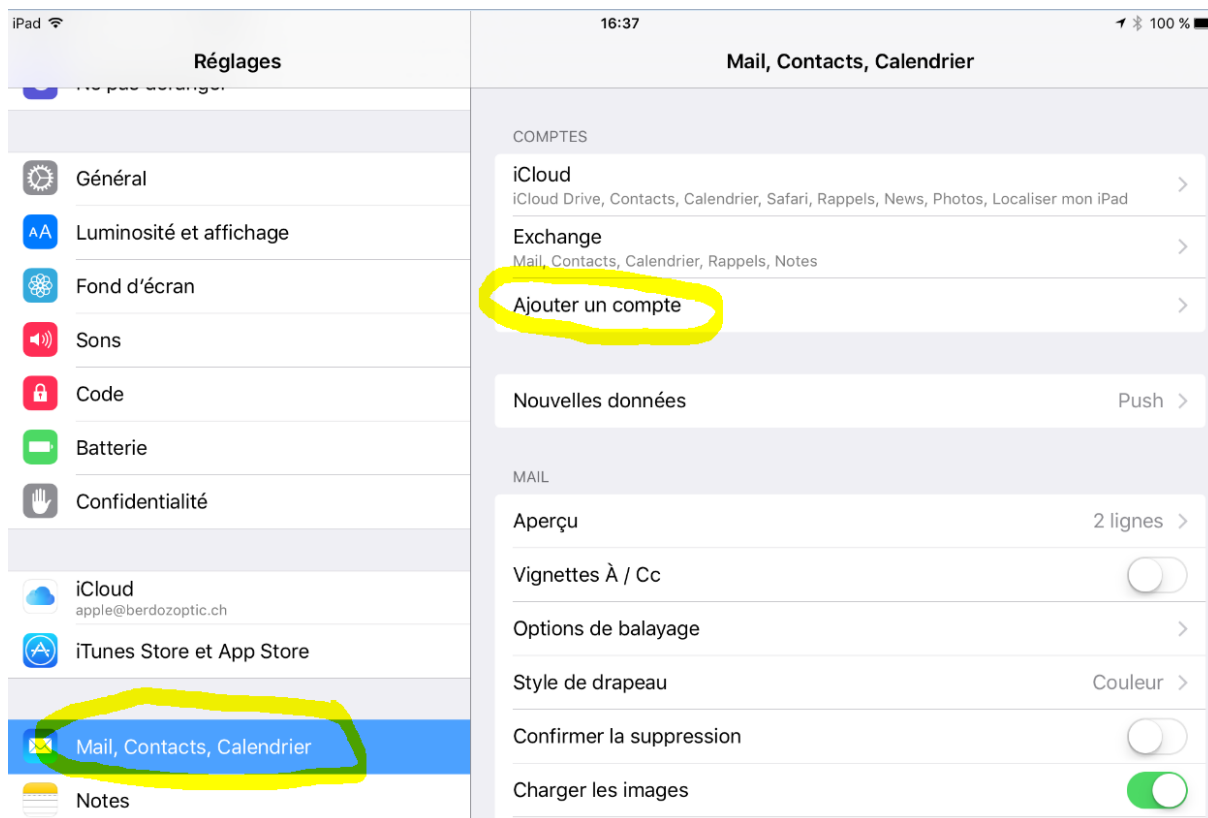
iPad

Réglages

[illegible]

Général

Luminosité et affichage

Fond d'écran

Sons

Code

Batterie

Confidentialité

iCloud
apple@berdozoptic.ch

iTunes Store et App Store

Mail, Contacts, Calendrier

Notes

16:37

100 %

Mail, Contacts, Calendrier

COMPTES

iCloud
iCloud Drive, Contacts, Calendrier, Safari, Rappels, News, Photos, Localiser mon iPad

Exchange
Mail, Contacts, Calendrier, Rappels, Notes

Ajouter un compte

Nouvelles données Push

MAIL

Aperçu 2 lignes

Vignettes À / Cc

Options de balayage

Style de drapeau Couleur

Confirmer la suppression

Charger les images